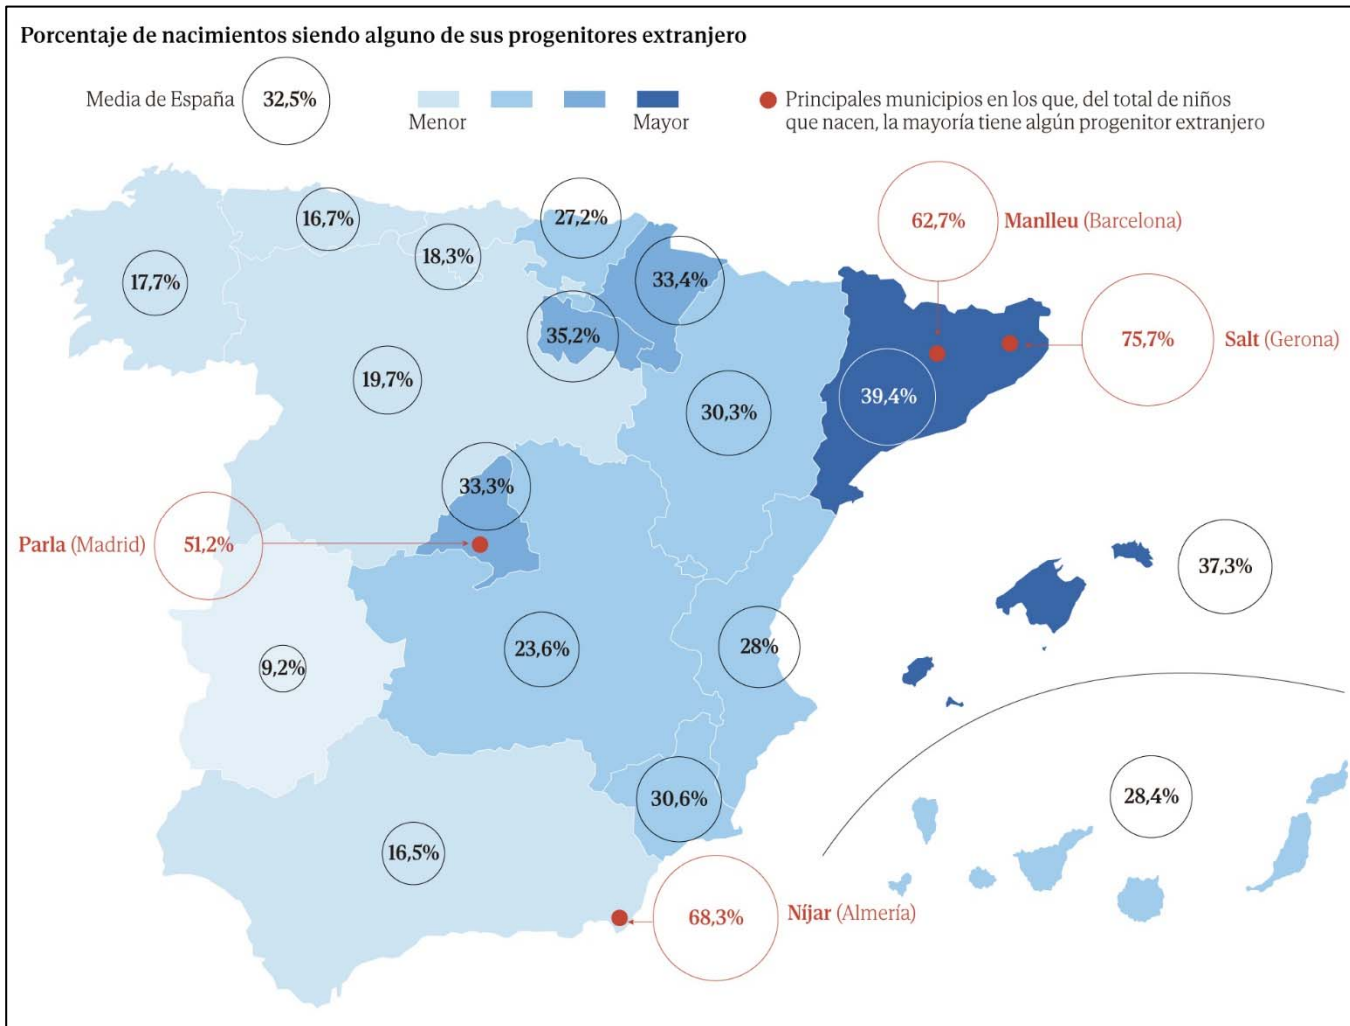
Porcentaje de nacimientos siendo alguno de sus progenitores extranjero

Media de España 32,5%

Menor Mayor

Principales municipios en los que, del total de niños que nacen, la mayoría tiene algún progenitor extranjero

16,7%
27,2%
18,3%
17,7%
33,4%
35,2%
62,7% Manlleu (Barcelona)
75,7% Salt (Gerona)
19,7%
39,4%
30,3%
33,3%
Parla (Madrid) 51,2%
37,3%
23,6%
28%
9,2%
30,6%
28,4%
16,5%
68,3% Níjar (Almería)